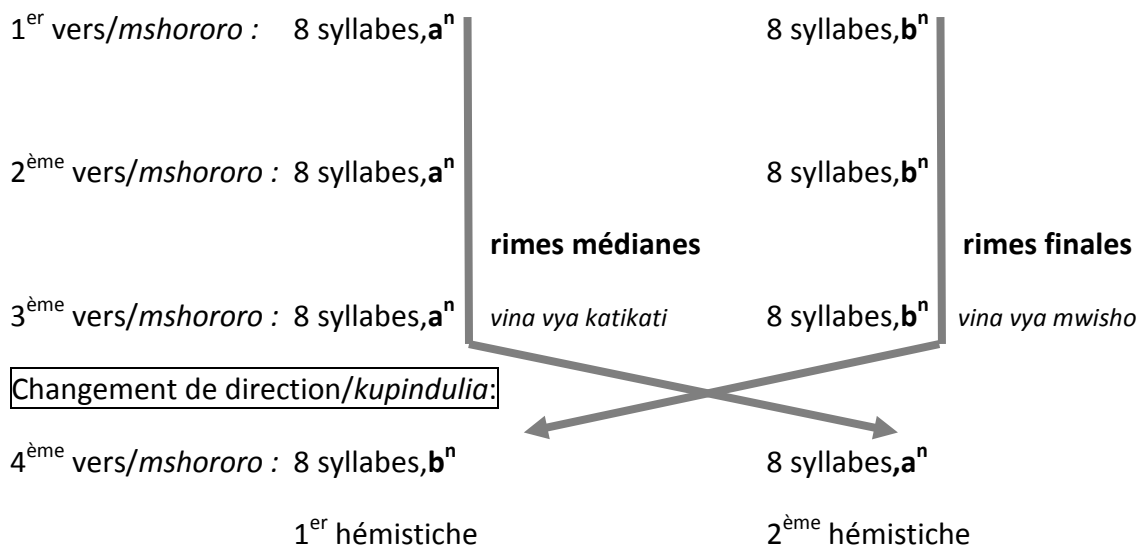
1$^{er}$ vers/*mshororo :* 8 syllabes,**a$^{n}$** 8 syllabes,**b$^{n}$**

2$^{ème}$ vers/*mshororo :* 8 syllabes,**a$^{n}$** 8 syllabes,**b$^{n}$**

**rimes médianes** **rimes finales**

3$^{ème}$ vers/*mshororo :* 8 syllabes,**a$^{n}$** *vina vya katikati* 8 syllabes,**b$^{n}$** *vina vya mwisho*

Changement de direction/*kupindulia*:

4$^{ème}$ vers/*mshororo :* 8 syllabes,**b$^{n}$** 8 syllabes,**a$^{n}$**

1$^{er}$ hémistiche 2$^{ème}$ hémistiche